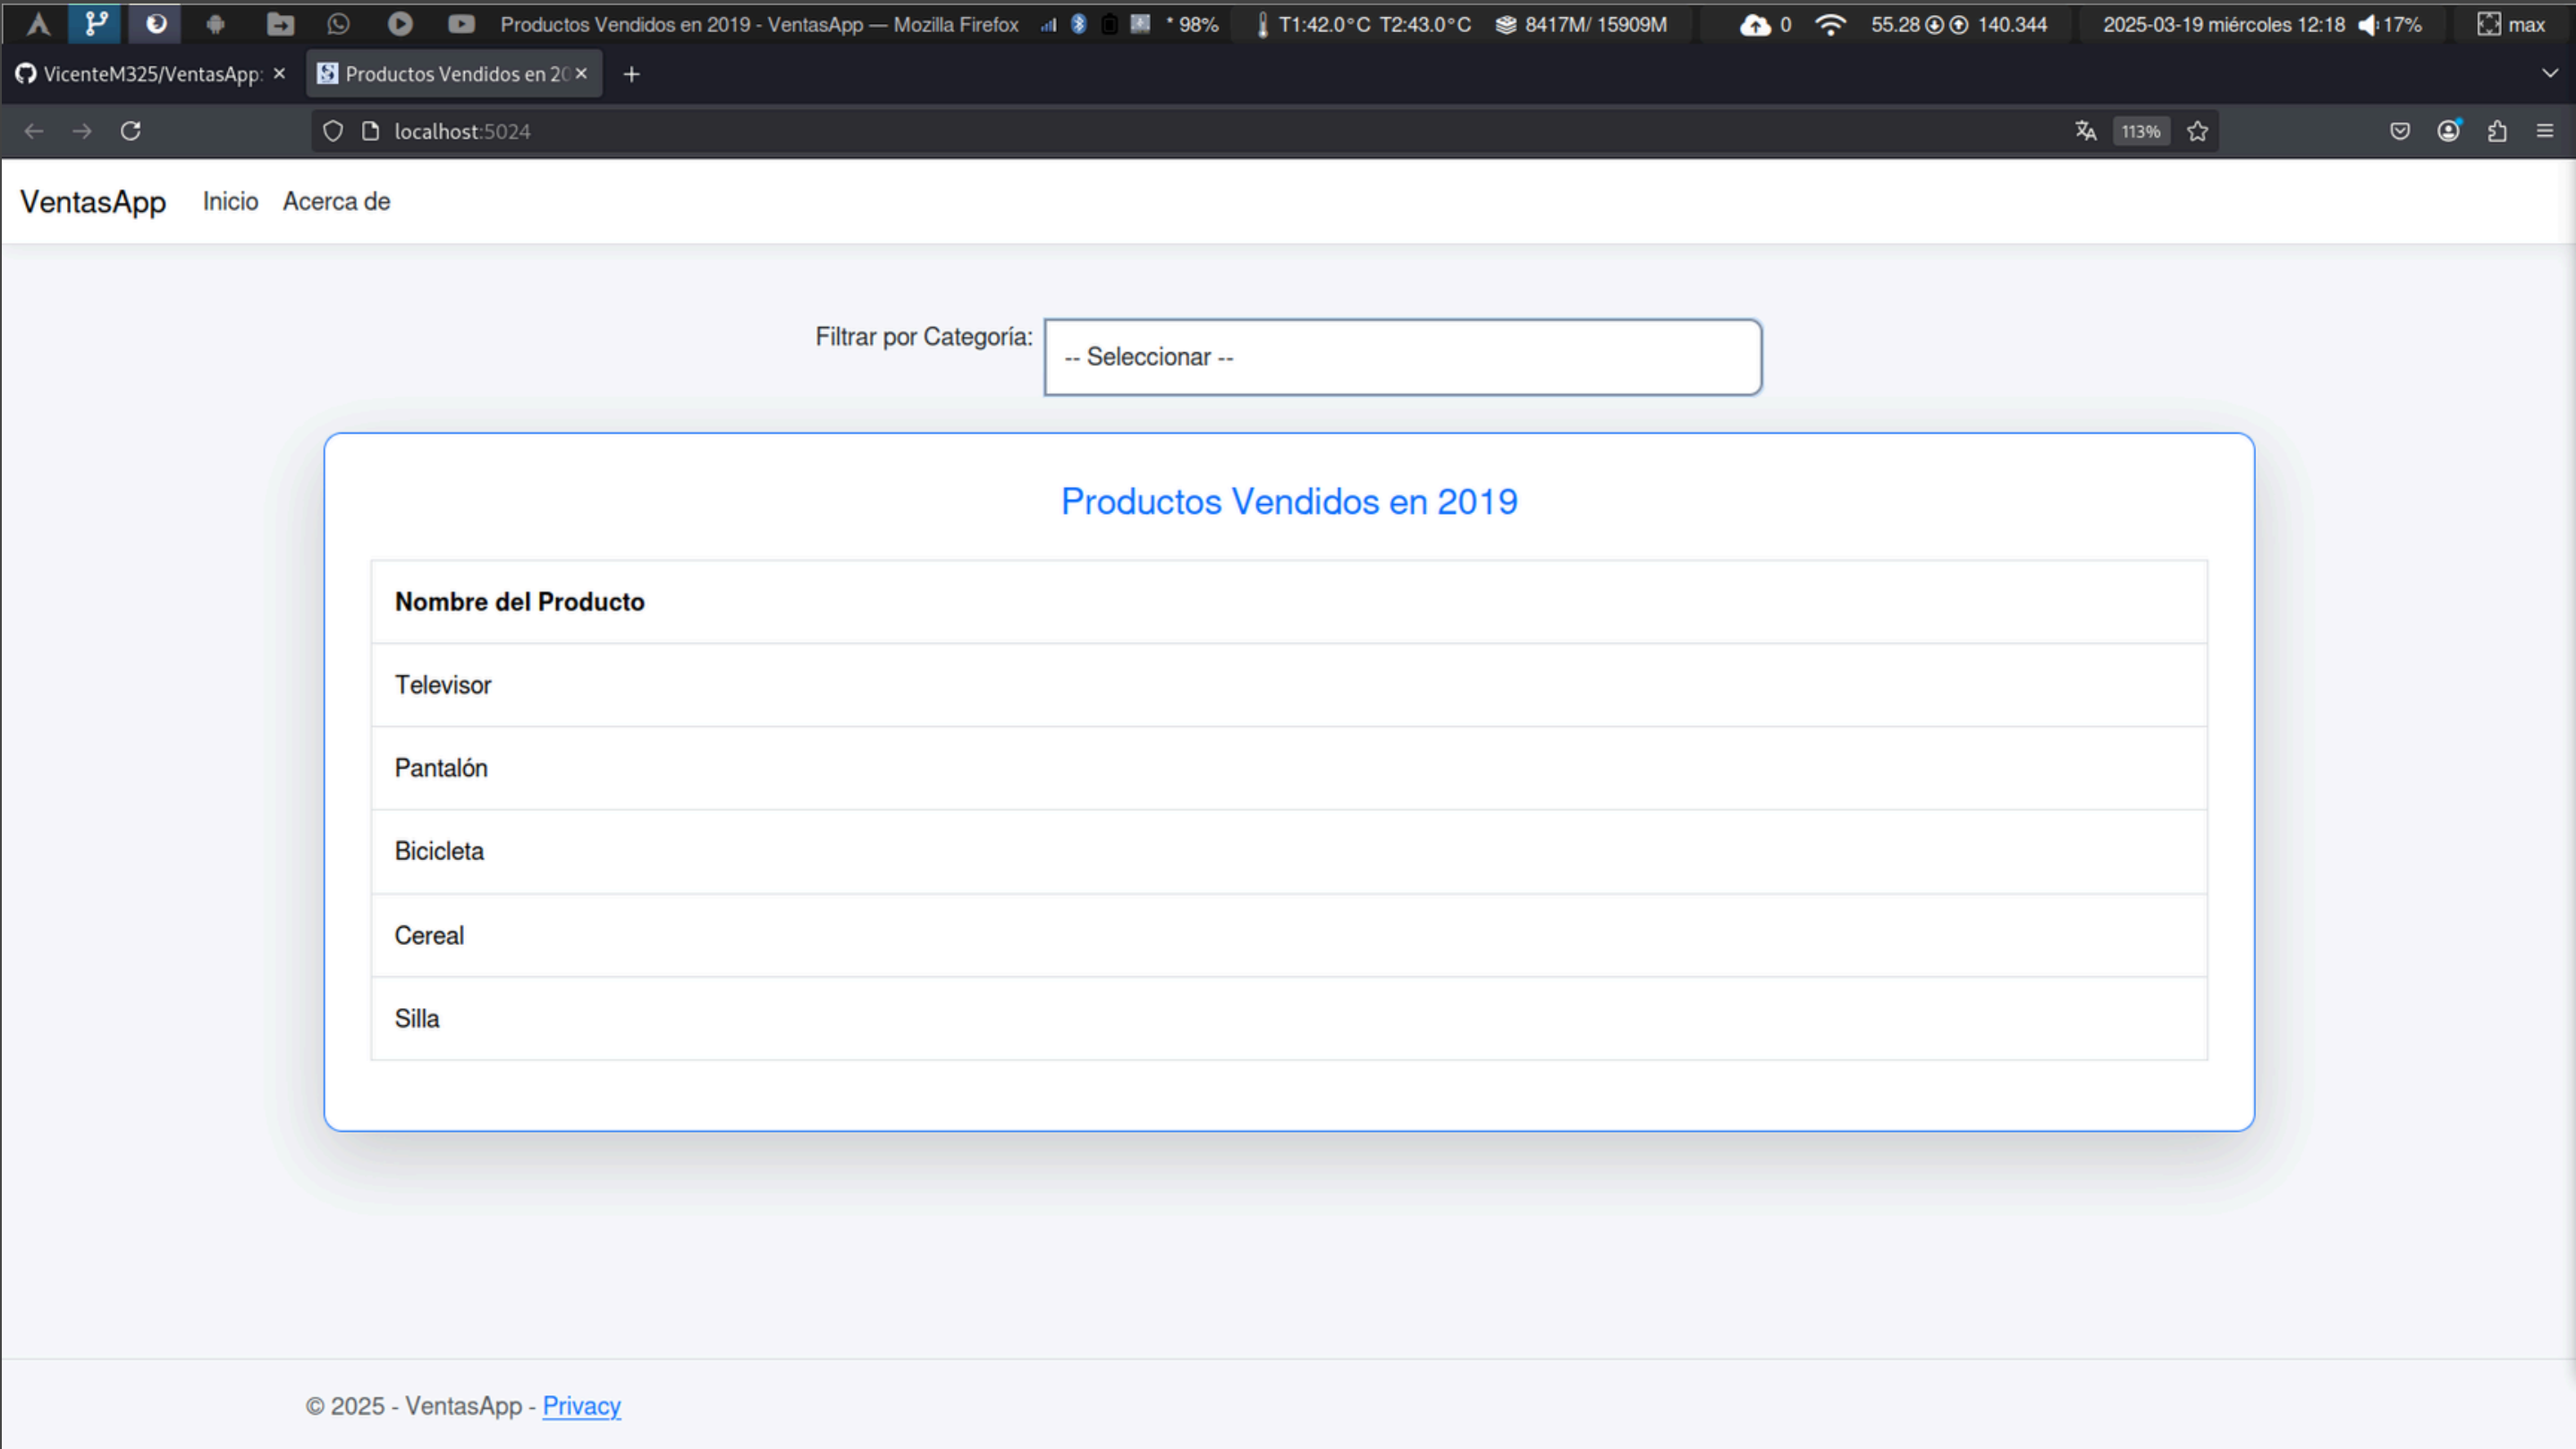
Productos Vendidos en 2019 - VentasApp — Mozilla Firefox * 98% T1:42.0°C T2:43.0°C 8417M/ 15909M 0 55.28 140.344 2025-03-19 miércoles 12:18 17% max

VicenteM325/VentasApp: ×
Productos Vendidos en 20 ×
+

localhost:5024
113%

VentasApp Inicio Acerca de

Filtrar por Categoría: -- Seleccionar --

Productos Vendidos en 2019

| Nombre del Producto |
|---|
| Televisor |
| Pantalón |
| Bicicleta |
| Cereal |
| Silla |

© 2025 - VentasApp - Privacy